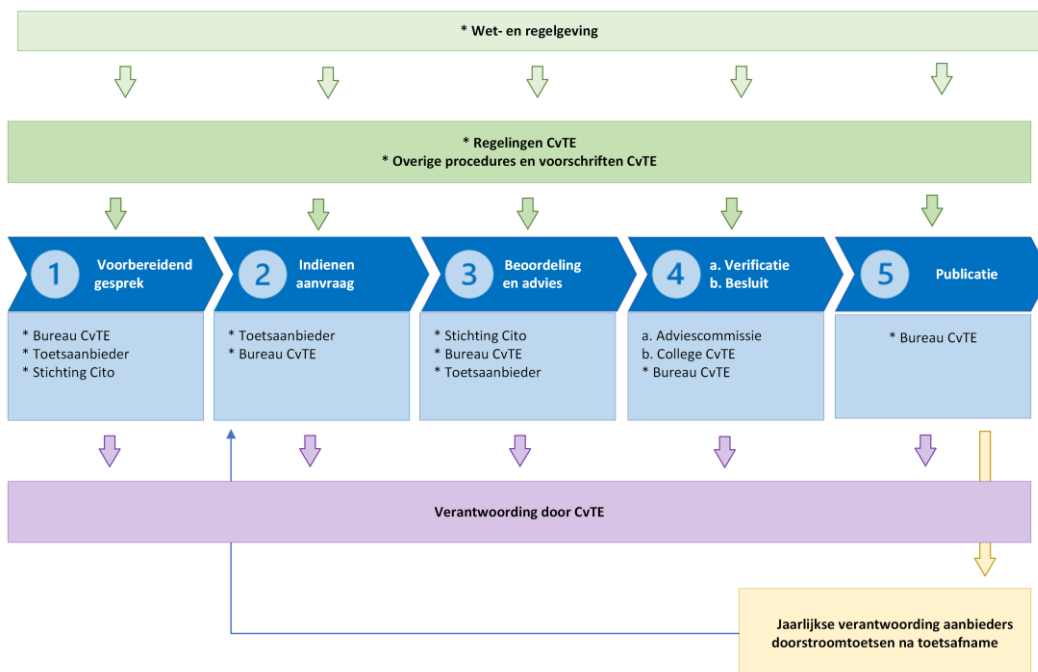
* Wet- en regelgeving

* Regelingen CvTE
* Overige procedures en voorschriften CvTE

1 Voorbereidend gesprek

* Bureau CvTE
* Toetsaanbieder
* Stichting Cito

2 Indienen aanvraag

* Toetsaanbieder
* Bureau CvTE

3 Beoordeling en advies

* Stichting Cito
* Bureau CvTE
* Toetsaanbieder

4 a. Verificatie b. Besluit

a. Adviescommissie
b. College CvTE
* Bureau CvTE

5 Publicatie

* Bureau CvTE

Verantwoording door CvTE

Jaarlijkse verantwoording aanbieders doorstroomtoetsen na toetsafname